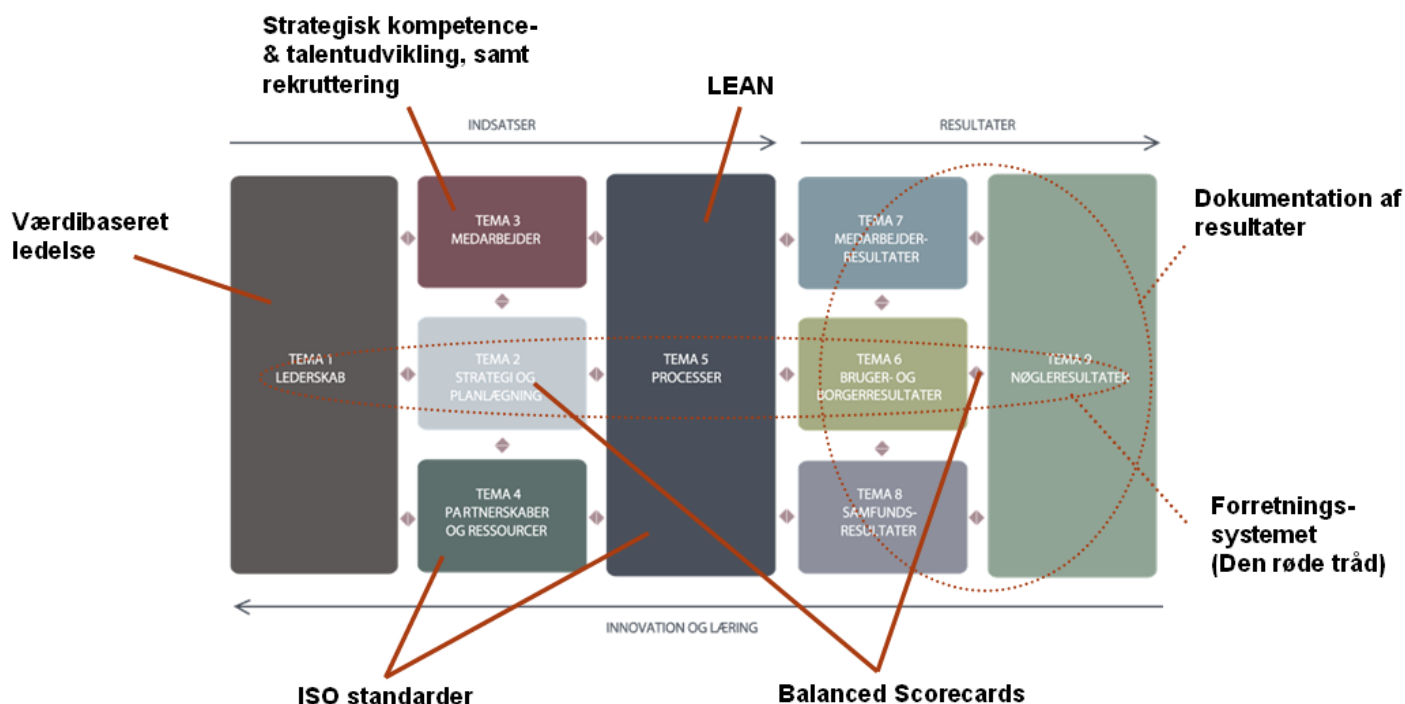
Strategisk kompetence- & talentudvikling, samt rekruttering

LEAN

INDSATSER

RESULTATER

Værdibaseret ledelse

Dokumentation af resultater

TEMA 1
LEDERSKAB

TEMA 3
MEDARBEJDER

TEMA 2
STRATEGI OG PLANLÆGNING

TEMA 4
PARTNERSKABER OG RESSOURCER

TEMA 5
PROCESSER

TEMA 7
MEDARBEJDER-RESULTATER

TEMA 6
BRUGER- OG BORGERRESULTATER

TEMA 8
SAMFUNDS-RESULTATER

TEMA 9
NØGLERESULTATER

Forretnings-systemet (Den røde tråd)

INNOVATION OG LÆRING

ISO standarder

Balanced Scorecards